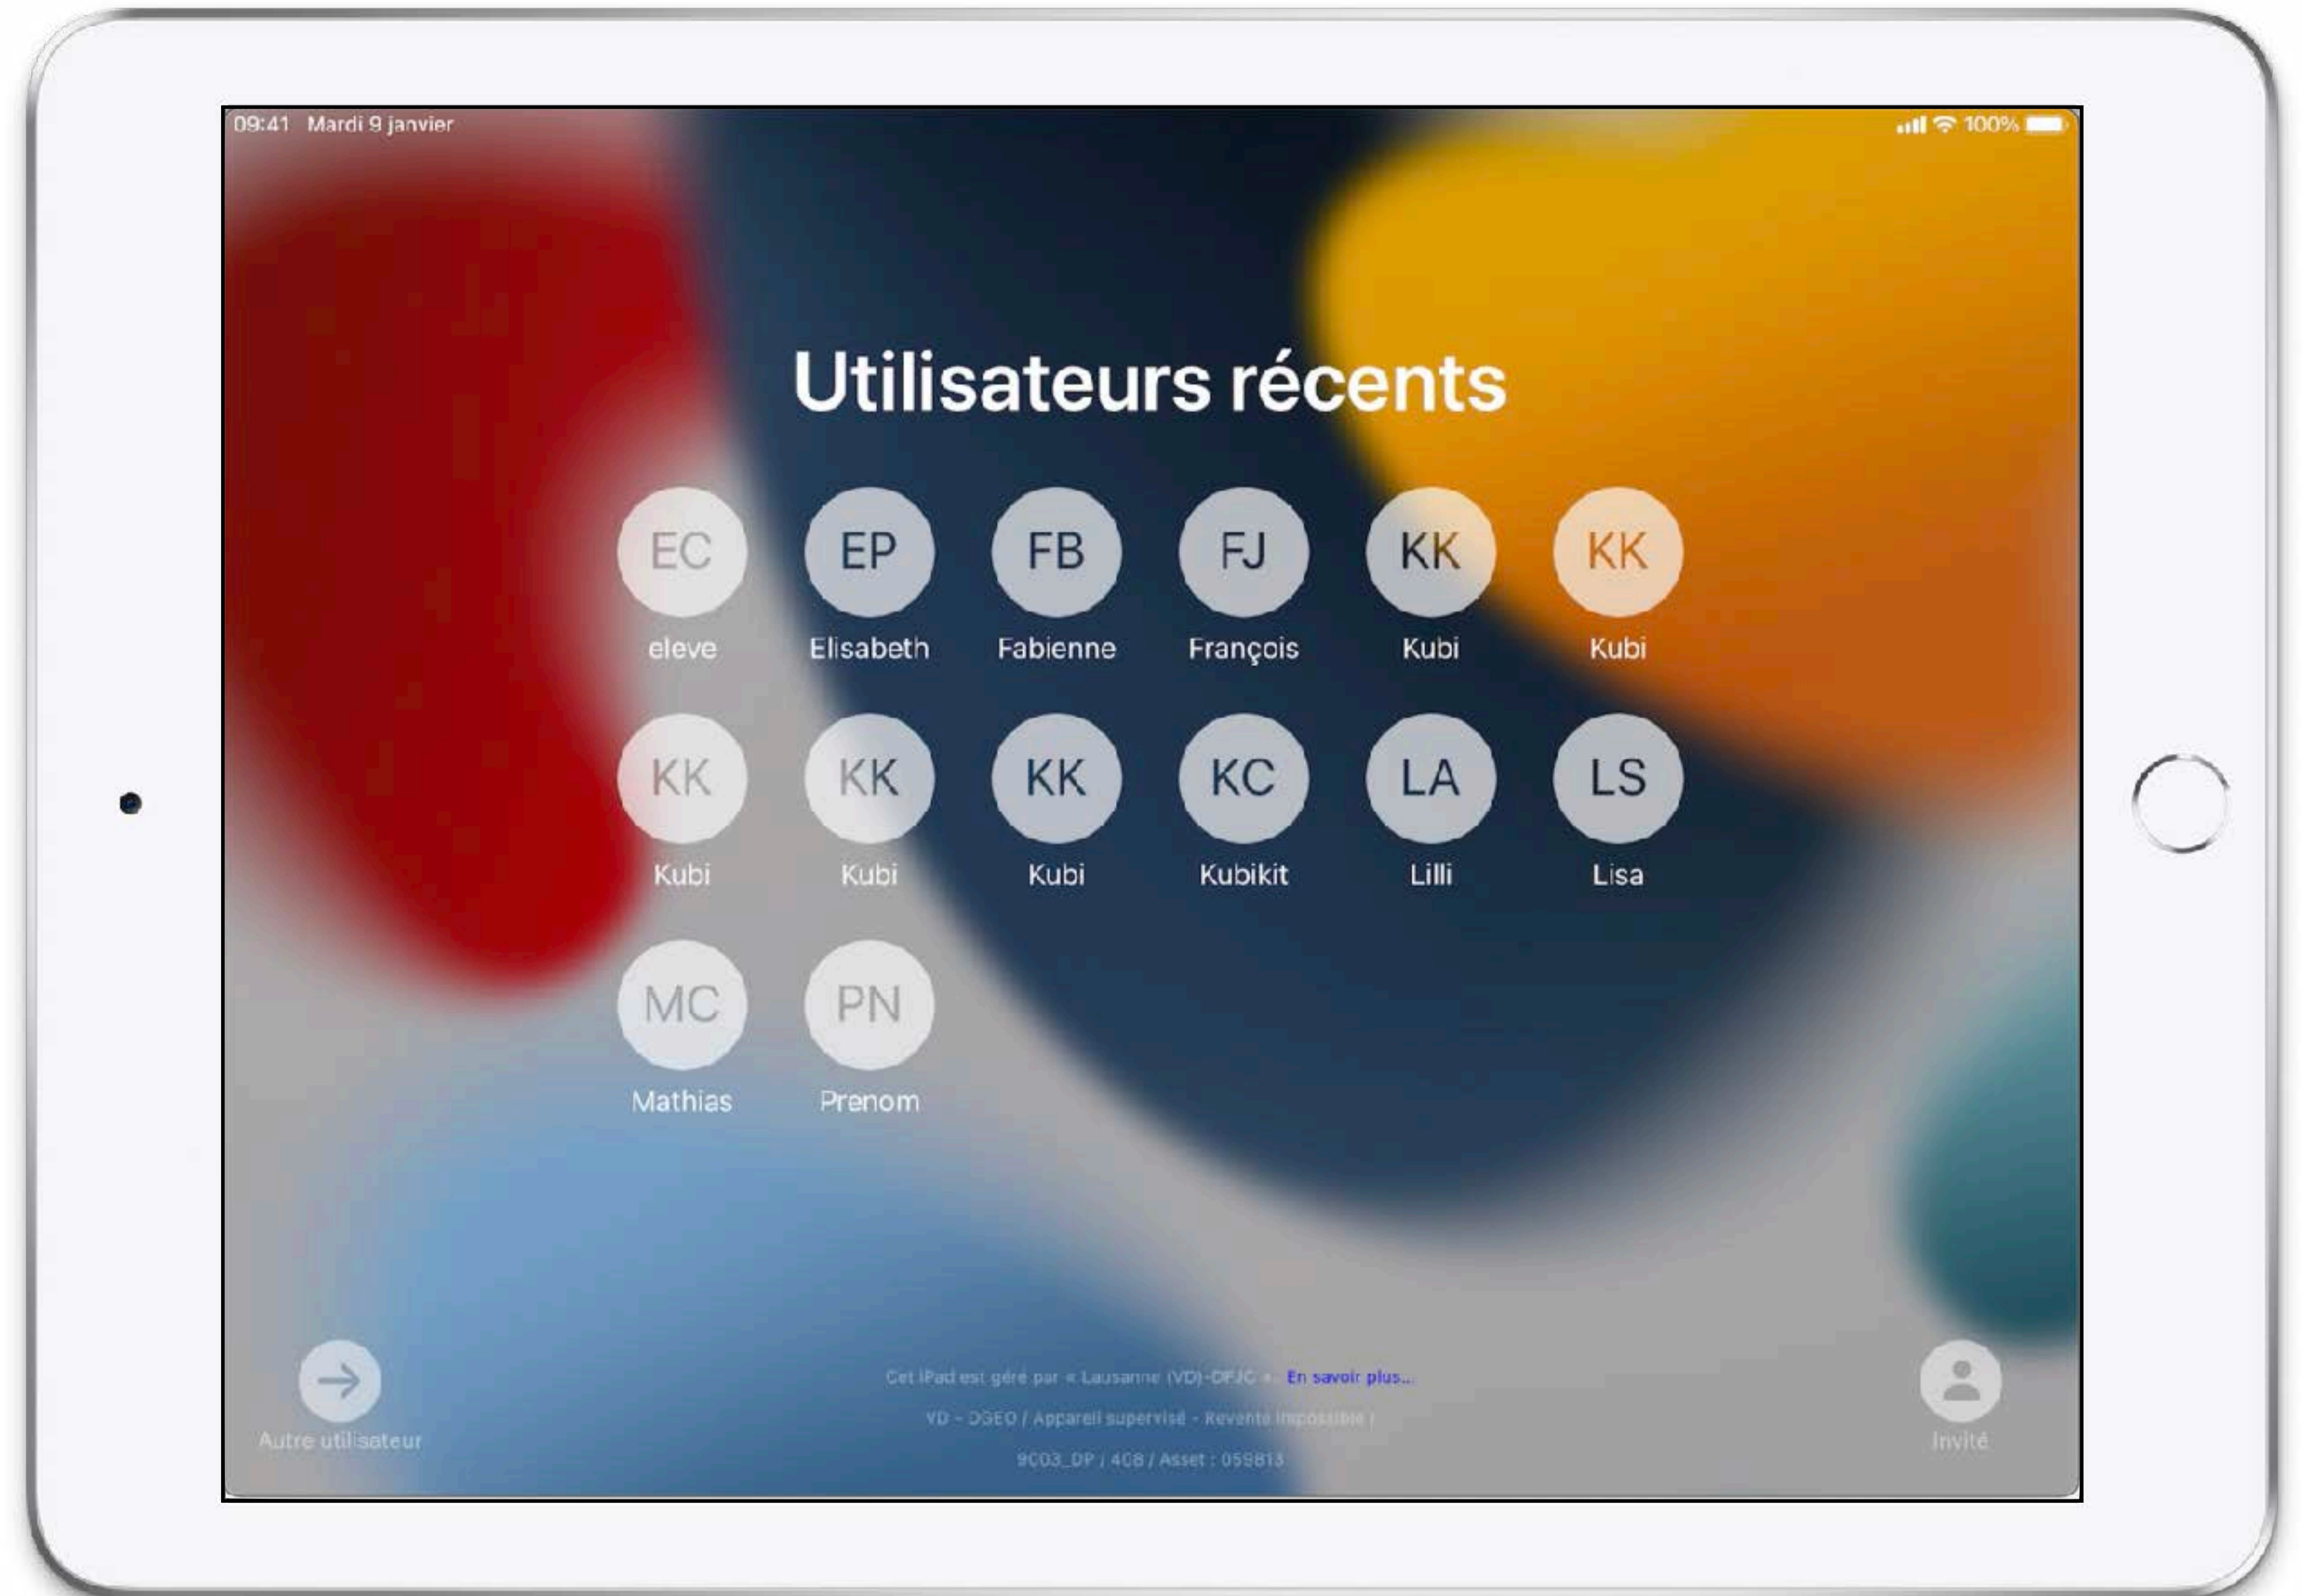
09:41 Mardi 9 janvier

100%

Utilisateurs récents

EC
eleve

EP
Elisabeth

FB
Fabienne

FJ
François

KK
Kubi

KK
Kubi

KK
Kubi

KK
Kubi

KK
Kubi

KC
Kubikit

LA
Lilli

LS
Lisa

MC
Mathias

PN
Prenom

Autre utilisateur

Cet iPad est géré par « Lausanne (VD)-DFJC ». En savoir plus...

VD - DGEO / Appareil supervisé - Revente impossible /

9C03_DP / 408 / Asset : 059813

Invité